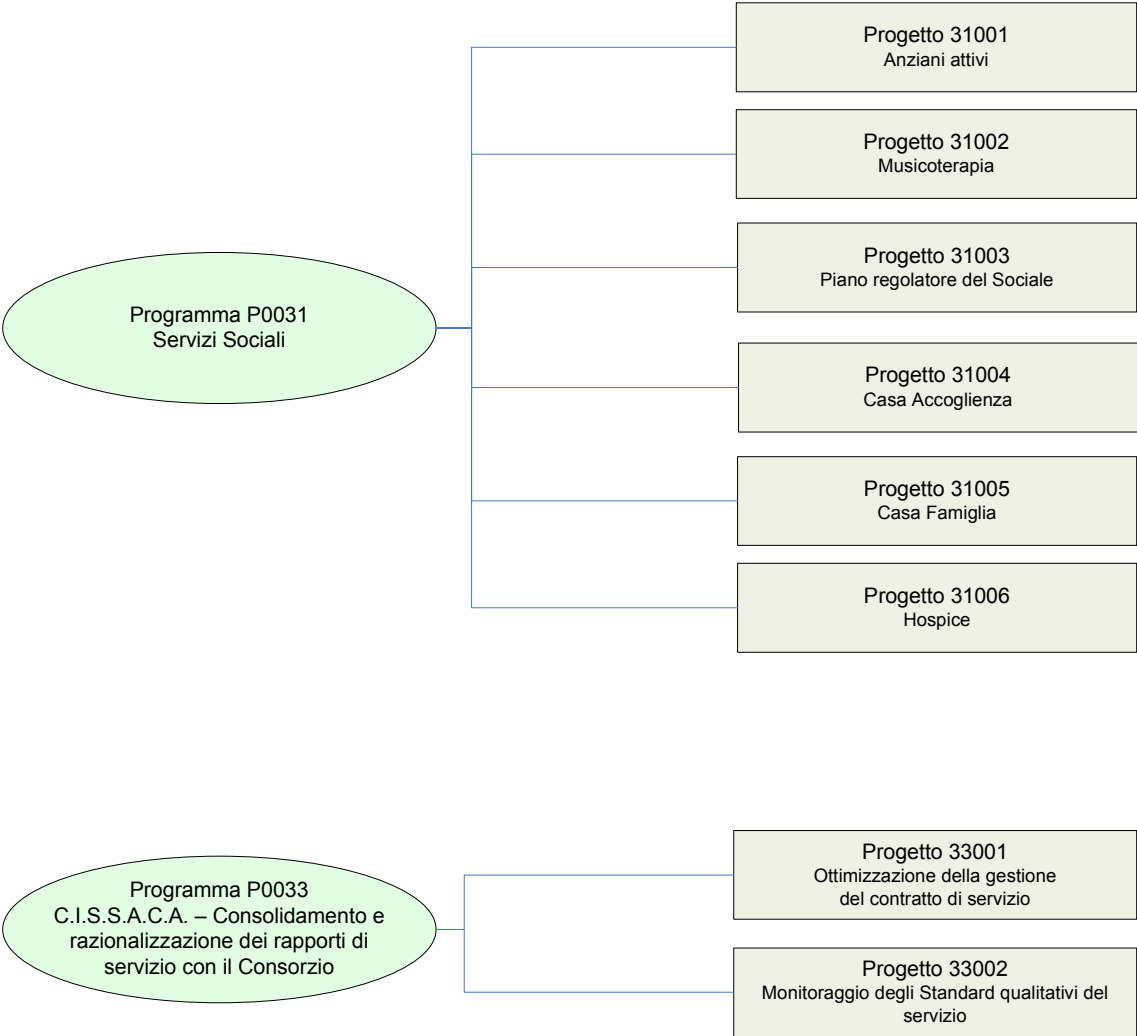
Programma P0031
Servizi Sociali

Progetto 31001
Anziani attivi

Progetto 31002
Musicoterapia

Progetto 31003
Piano regolatore del Sociale

Progetto 31004
Casa Accoglienza

Progetto 31005
Casa Famiglia

Progetto 31006
Hospice

Programma P0033
C.I.S.S.A.C.A. – Consolidamento e razionalizzazione dei rapporti di servizio con il Consorzio

Progetto 33001
Ottimizzazione della gestione del contratto di servizio

Progetto 33002
Monitoraggio degli Standard qualitativi del servizio